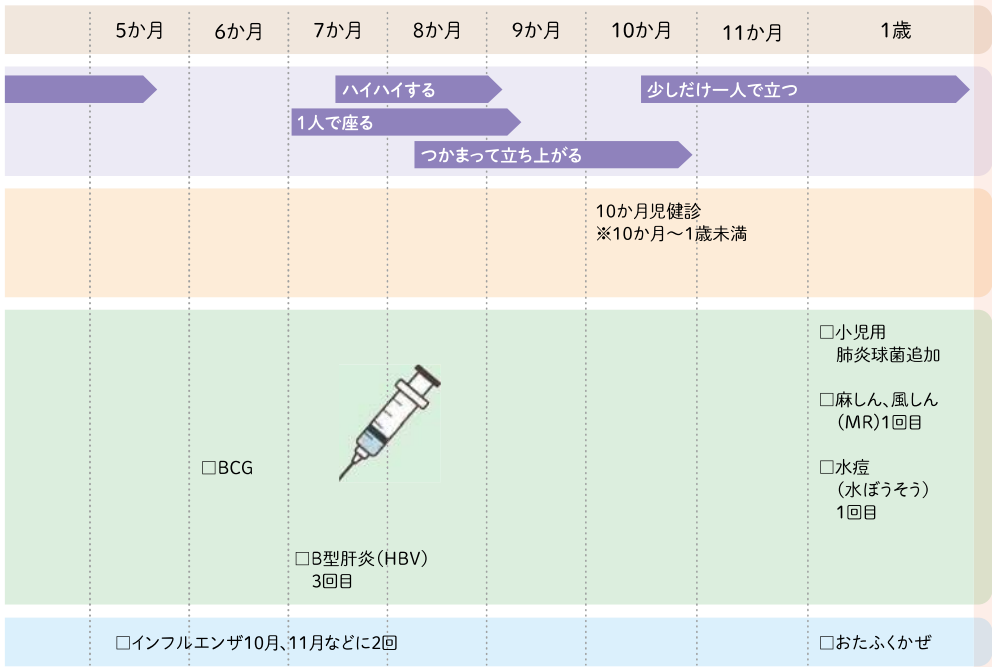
| 5か月 | 6か月 | 7か月 | 8か月 | 9か月 | 10か月 | 11か月 | 1歳 |
|---|---|---|---|---|---|---|---|

ハイハイする
少しだけ一人で立つ
1人で座る
つかまって立ち上がる

10か月児健診
※10か月〜1歳未満

□小児用肺炎球菌追加

□麻しん、風しん（MR）1回目

□水痘（水ぼうそう）1回目

□BCG

□B型肝炎（HBV）3回目

□インフルエンザ10月、11月などに2回

□おたふくかぜ